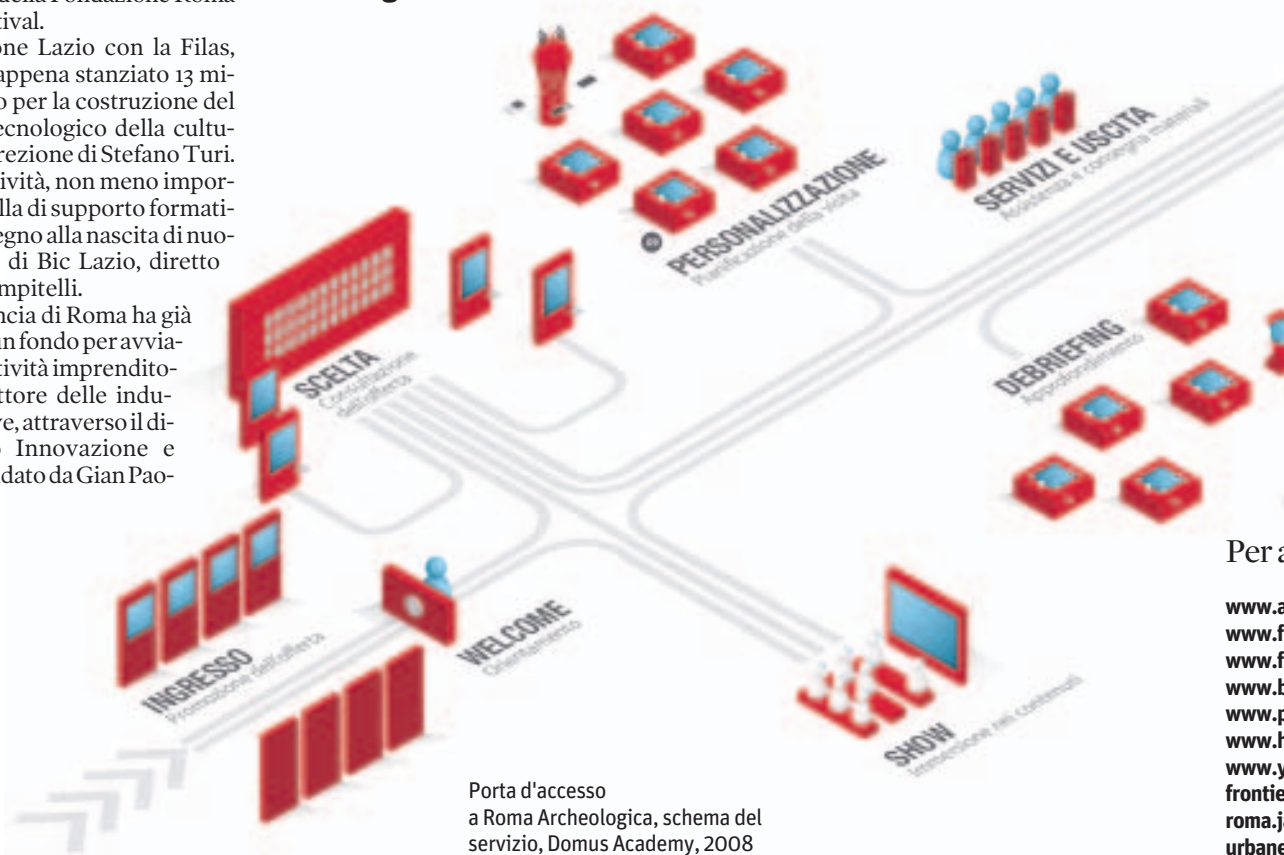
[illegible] dalla Fondazione Roma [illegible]tival.

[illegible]one Lazio con la Filas, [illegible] appena stanziato 13 mi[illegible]o per la costruzione del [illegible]ecnologico della cultu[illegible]rezione di Stefano Turi. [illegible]ività, non meno impor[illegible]lla di supporto formati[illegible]egno alla nascita di nuo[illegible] di Bic Lazio, diretto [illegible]mpitelli.

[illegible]ncia di Roma ha già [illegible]n fondo per avvia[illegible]tività imprendito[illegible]ttore delle indu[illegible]re, attraverso il di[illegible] Innovazione e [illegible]dato da Gian Pao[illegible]

PERSONALIZZAZIONE
Pianificazione della visita

SERVIZI E USCITA
Assistenza e consegna materiali

SCELTA
Consultazione dell'offerta

DEBRIEFING
Approfondimento

INGRESSO
Promozione dell'offerta

WELCOME
Orientamento

SHOW
Immersione nei contenuti

Porta d'accesso a Roma Archeologica, schema del servizio, Domus Academy, 2008

Per a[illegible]

www.a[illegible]
www.f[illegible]
www.f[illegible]
www.b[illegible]
www.p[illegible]
www.h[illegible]
www.y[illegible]
frontie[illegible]
roma.j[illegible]
urbane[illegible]